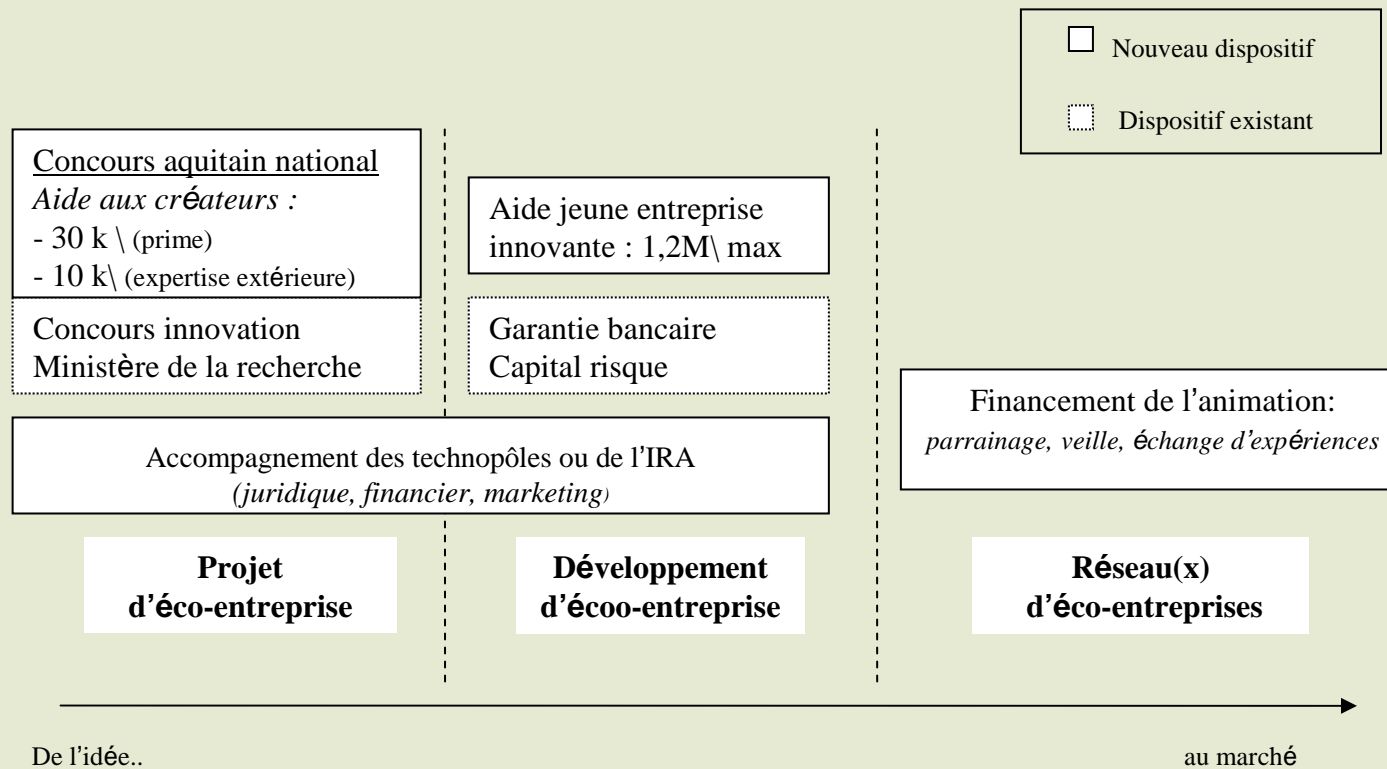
Nouveau dispositif

Dispositif existant

Concours aquitain national
*Aide aux créateurs :*
- 30 k \ (prime)
- 10 k\ (expertise extérieure)

Concours innovation
Ministère de la recherche

Aide jeune entreprise innovante : 1,2M\ max

Garantie bancaire
Capital risque

Financement de l'animation:
*parrainage, veille, échange d'expériences*

Accompagnement des technopôles ou de l'IRA
*(juridique, financier, marketing)*

**Projet d'éco-entreprise**

**Développement d'écoo-entreprise**

**Réseau(x) d'éco-entreprises**

De l'idée..

au marché